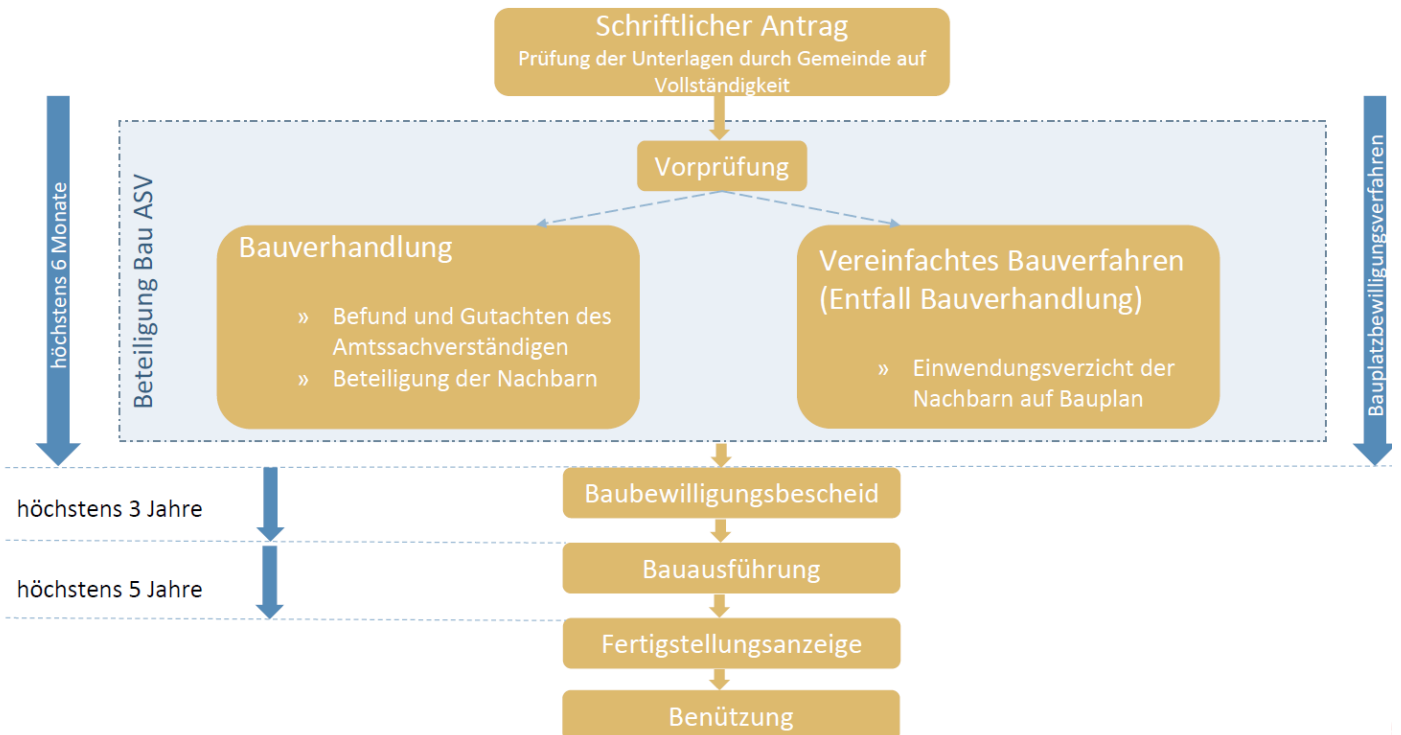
Schriftlicher Antrag
Prüfung der Unterlagen durch Gemeinde auf Vollständigkeit

höchstens 6 Monate

Beteiligung Bau ASV

Vorprüfung

Bauverhandlung

» Befund und Gutachten des Amtssachverständigen
» Beteiligung der Nachbarn

Vereinfachtes Bauverfahren (Entfall Bauverhandlung)

» Einwendungsverzicht der Nachbarn auf Bauplan

Bauplatzbewilligungsverfahren

höchstens 3 Jahre

Baubewilligungsbescheid

höchstens 5 Jahre

Bauausführung

Fertigstellungsanzeige

Benützung